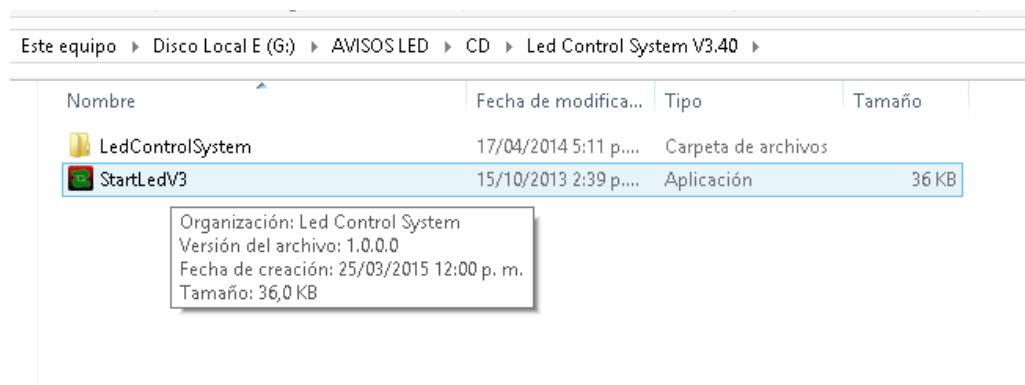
Este equipo ▸ Disco Local E (G:) ▸ AVISOS LED ▸ CD ▸ Led Control System V3.40 ▸

| Nombre | Fecha de modifica... | Tipo | Tamaño |
|---|---|---|---|
| LedControlSystem | 17/04/2014 5:11 p.... | Carpeta de archivos | |
| StartLedV3 | 15/10/2013 2:39 p.... | Aplicación | 36 KB |

Organización: Led Control System
Versión del archivo: 1.0.0.0
Fecha de creación: 25/03/2015 12:00 p. m.
Tamaño: 36,0 KB